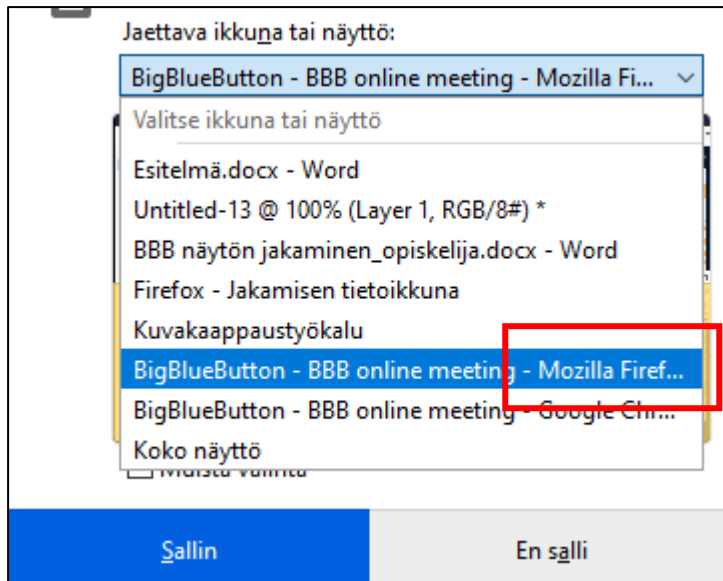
Jaettava ikkuna tai näyttö:

BigBlueButton - BBB online meeting - Mozilla Fi...

Valitse ikkuna tai näyttö

Esitelmä.docx - Word

Untitled-13 @ 100% (Layer 1, RGB/8#) *

BBB näytön jakaminen_opiskelija.docx - Word

Firefox - Jakamisen tietoikkuna

Kuvakaappaustyökalu

BigBlueButton - BBB online meeting - Mozilla Firef...

BigBlueButton - BBB online meeting - Google Chr...

Koko näyttö

Muista valinta

Sallin

En salli